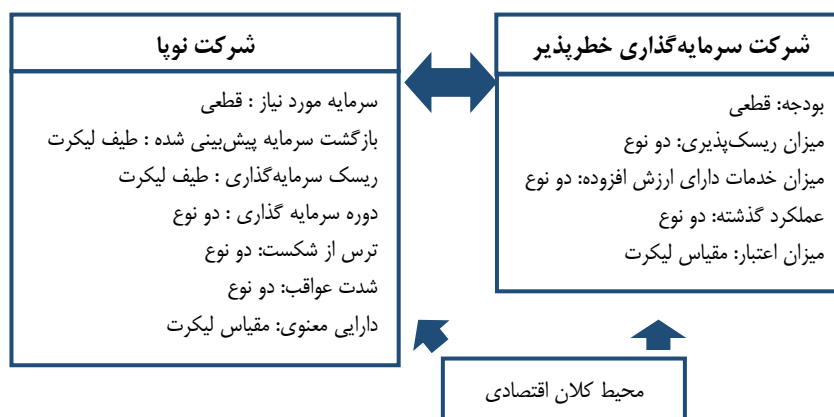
شرکت سرمایه‌گذاری خطرپذیر

بودجه: قطعی
میزان ریسک‌پذیری: دو نوع
میزان خدمات دارای ارزش افزوده: دو نوع
عملکرد گذشته: دو نوع
میزان اعتبار: مقیاس لیکرت

شرکت نوپا

سرمایه مورد نیاز : قطعی
بازگشت سرمایه پیش‌بینی شده : طیف لیکرت
ریسک سرمایه‌گذاری : طیف لیکرت
دوره سرمایه گذاری : دو نوع
ترس از شکست: دو نوع
شدت عواقب: دو نوع
دارایی معنوی: مقیاس لیکرت

محیط کلان اقتصادی